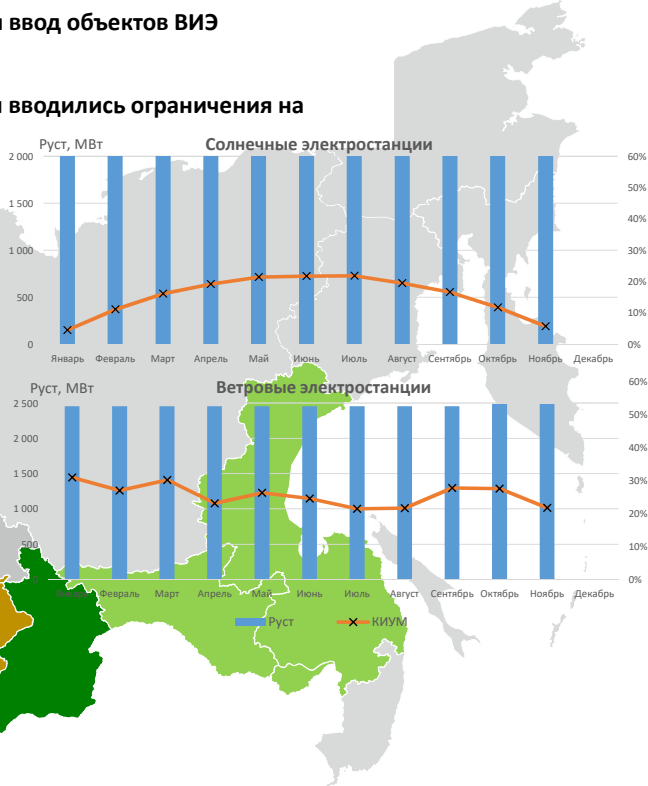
и ввод объектов ВИЭ

и вводились ограничения на

Руст, МВт

Солнечные электростанции

2 000
1 500
1 000
500
0

60%
50%
40%
30%
20%
10%
0%

Январь Февраль Март Апрель Май Июнь Июль Август Сентябрь Октябрь Ноябрь Декабрь

Руст, МВт

Ветровые электростанции

2 500
2 000
1 500
1 000
500
0

60%
50%
40%
30%
20%
10%
0%

Январь Февраль Март Апрель Май Июнь Июль Август Сентябрь Октябрь Ноябрь Декабрь

Руст КИУМ